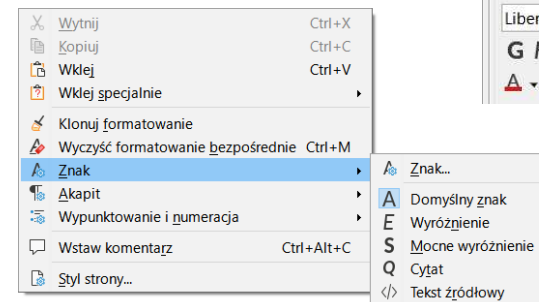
Wytnij Ctrl+X
Kopiuj Ctrl+C
Wklej Ctrl+V
Wklej specjalnie
Klonuj formatowanie
Wyczyść formatowanie bezpośrednie Ctrl+M
Znak
Akapit
Wypunktowanie i numeracja
Wstaw komentarz Ctrl+Alt+C
Styl strony...

Znak...
A Domyślny znak
E Wyróżnienie
S Mocne wyróżnienie
Q Cytat
</> Tekst źródłowy

Liber
G
A